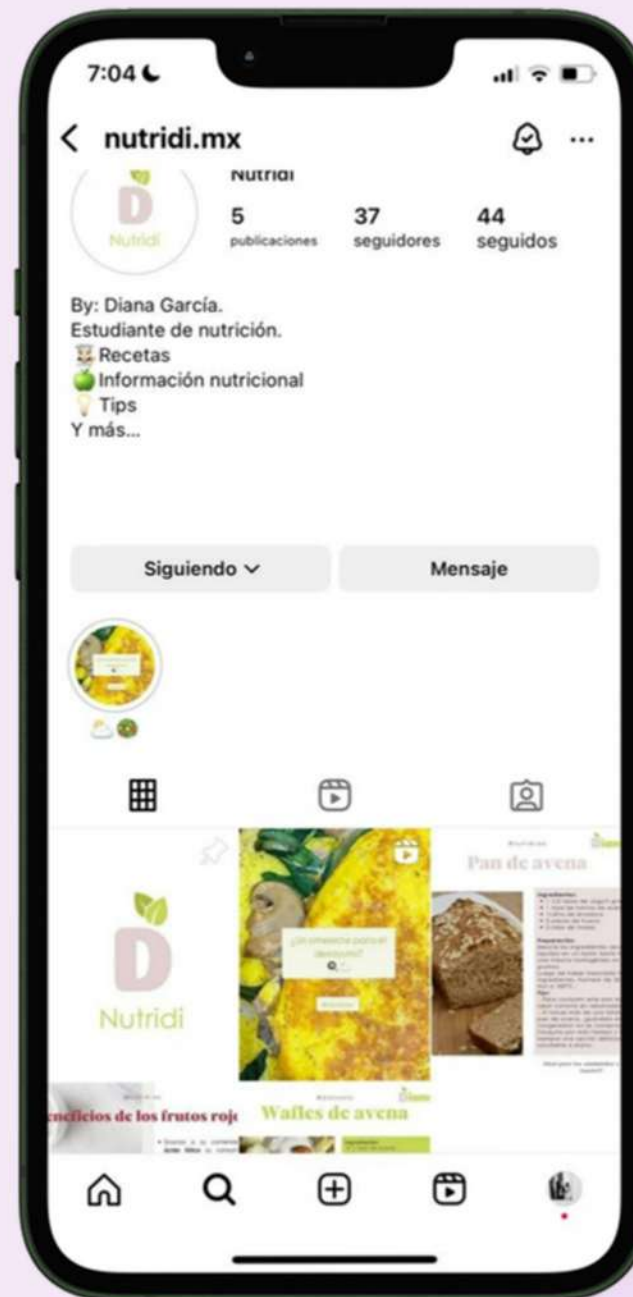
7:04

< nutridi.mx

D
Nutridi

Nutridi

5 publicaciones
37 seguidores
44 seguidos

By: Diana García.
Estudiante de nutrición.
Recetas
Información nutricional
Tips
Y más...

Siguiendo
Mensaje

D
Nutridi

¿Un omelette para el desayuno?

Pan de avena

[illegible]neficios de los frutos roj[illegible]

Wafles de avena